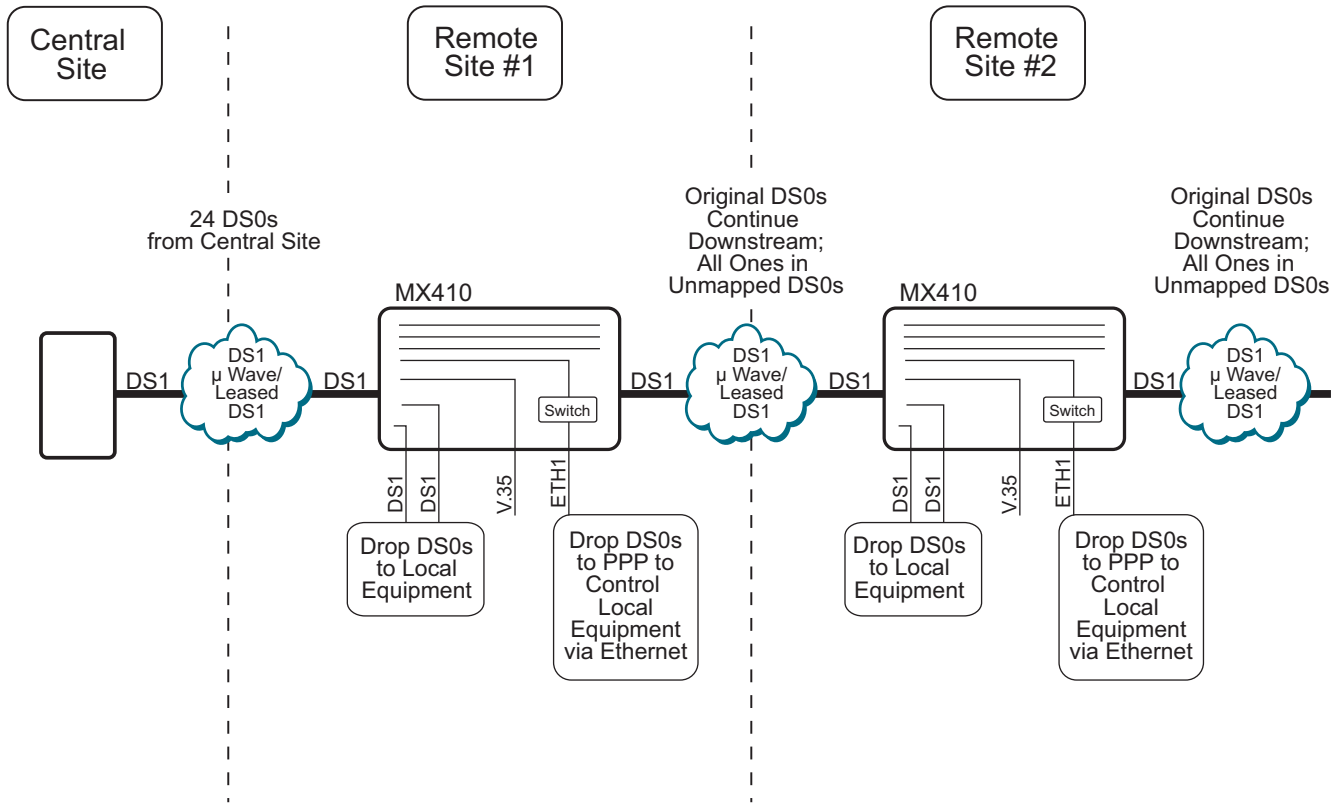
Central Site

Remote Site #1

Remote Site #2

24 DS0s from Central Site

Original DS0s Continue Downstream; All Ones in Unmapped DS0s

Original DS0s Continue Downstream; All Ones in Unmapped DS0s

MX410

MX410

DS1

DS1 μ Wave/ Leased DS1

DS1

Switch

DS1

DS1 μ Wave/ Leased DS1

DS1

Switch

DS1

DS1 μ Wave/ Leased DS1

DS1

DS1

V.35

ETH1

DS1

DS1

V.35

ETH1

Drop DS0s to Local Equipment

Drop DS0s to PPP to Control Local Equipment via Ethernet

Drop DS0s to Local Equipment

Drop DS0s to PPP to Control Local Equipment via Ethernet